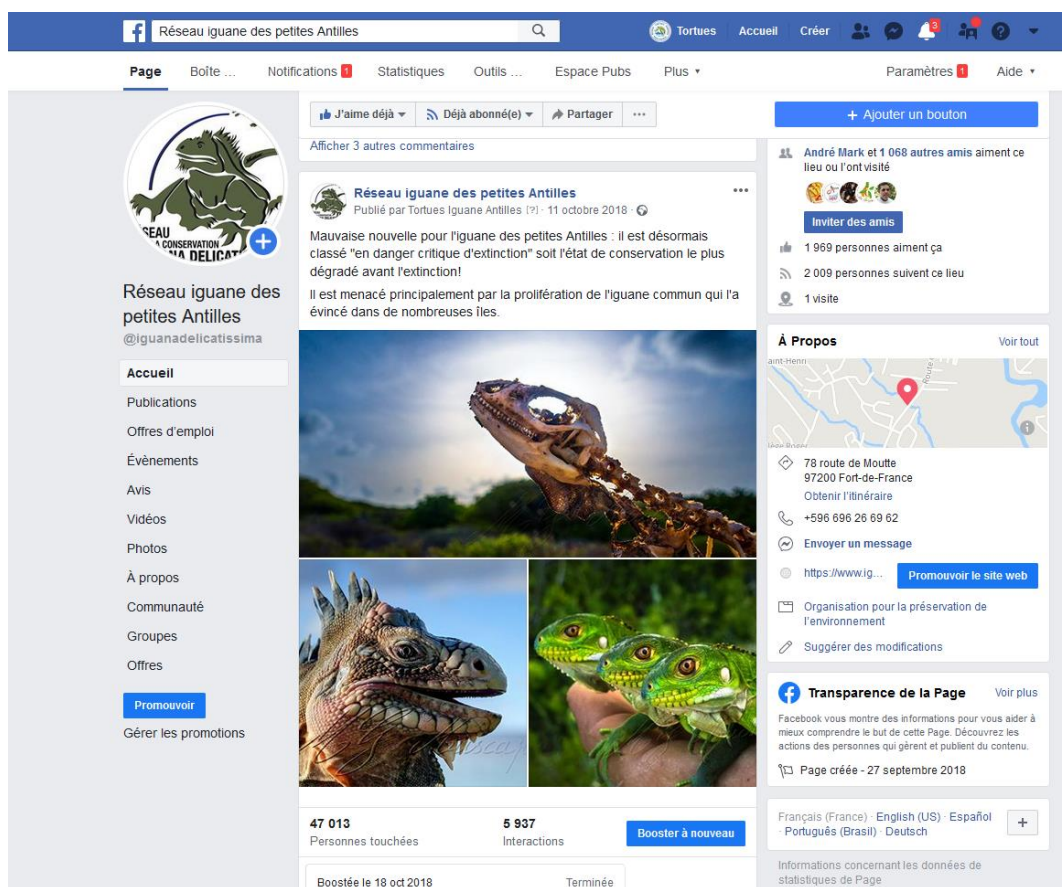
Réseau iguane des petites Antilles

Tortues Accueil Créer 3

Page Boîte ... Notifications 1 Statistiques Outils ... Espace Pubs Plus ▾ Paramètres 1 Aide ▾

ÉSEAU A CONSERVATION NA DELICAT

Réseau iguane des petites Antilles
@iguanadelicatissima

Accueil
Publications
Offres d'emploi
Évènements
Avis
Vidéos
Photos
À propos
Communauté
Groupes
Offres

Promouvoir
Gérer les promotions

J'aime déjà ▾ Déjà abonné(e) ▾ Partager ···

Afficher 3 autres commentaires

Réseau iguane des petites Antilles
Publié par Tortues Iguane Antilles [?] · 11 octobre 2018 ·

Mauvaise nouvelle pour l'iguane des petites Antilles : il est désormais classé "en danger critique d'extinction" soit l'état de conservation le plus dégradé avant l'extinction!

Il est menacé principalement par la prolifération de l'iguane commun qui l'a évincé dans de nombreuses îles.

47 013
Personnes touchées

5 937
Interactions

Booster à nouveau

Boostée le 18 oct 2018 Terminée

+ Ajouter un bouton

André Mark et 1 068 autres amis aiment ce lieu ou l'ont visité

Inviter des amis

1 969 personnes aiment ça
2 009 personnes suivent ce lieu
1 visite

À Propos Voir tout

aint-Henri

78 route de Moutte
97200 Fort-de-France
Obtenir l'itinéraire

+596 696 26 69 62

Envoyer un message

https://www.ig... Promouvoir le site web

Organisation pour la préservation de l'environnement

Suggérer des modifications

Transparence de la Page Voir plus

Facebook vous montre des informations pour vous aider à mieux comprendre le but de cette Page. Découvrez les actions des personnes qui gèrent et publient du contenu.

Page créée - 27 septembre 2018

Français (France) · English (US) · Español · Português (Brasil) · Deutsch +

Informations concernant les données de statistiques de Page